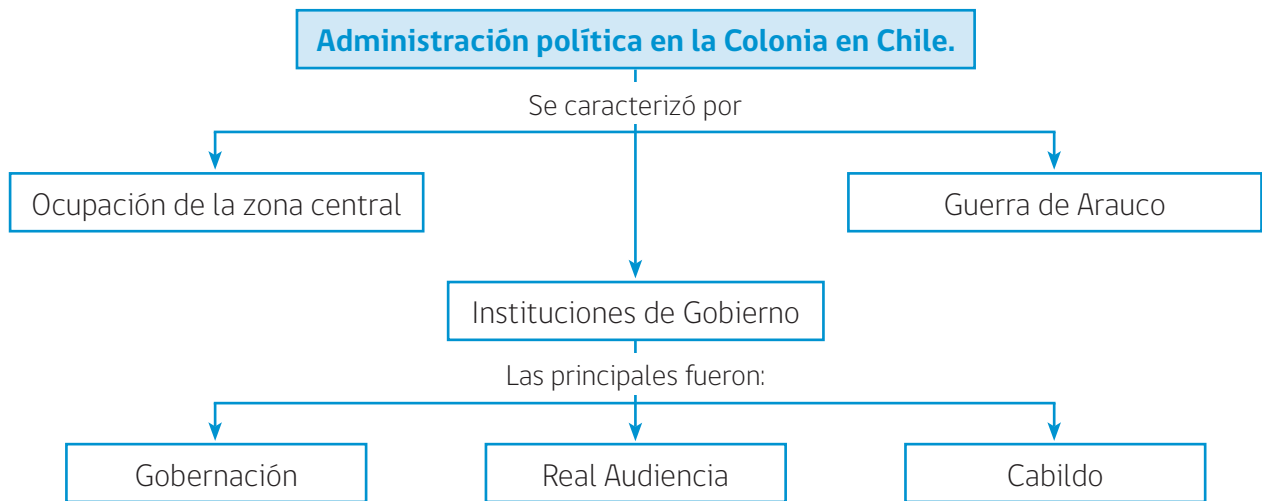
Administración política en la Colonia en Chile.

Se caracterizó por

Ocupación de la zona central

Guerra de Arauco

Instituciones de Gobierno

Las principales fueron:

Gobernación

Real Audiencia

Cabildo